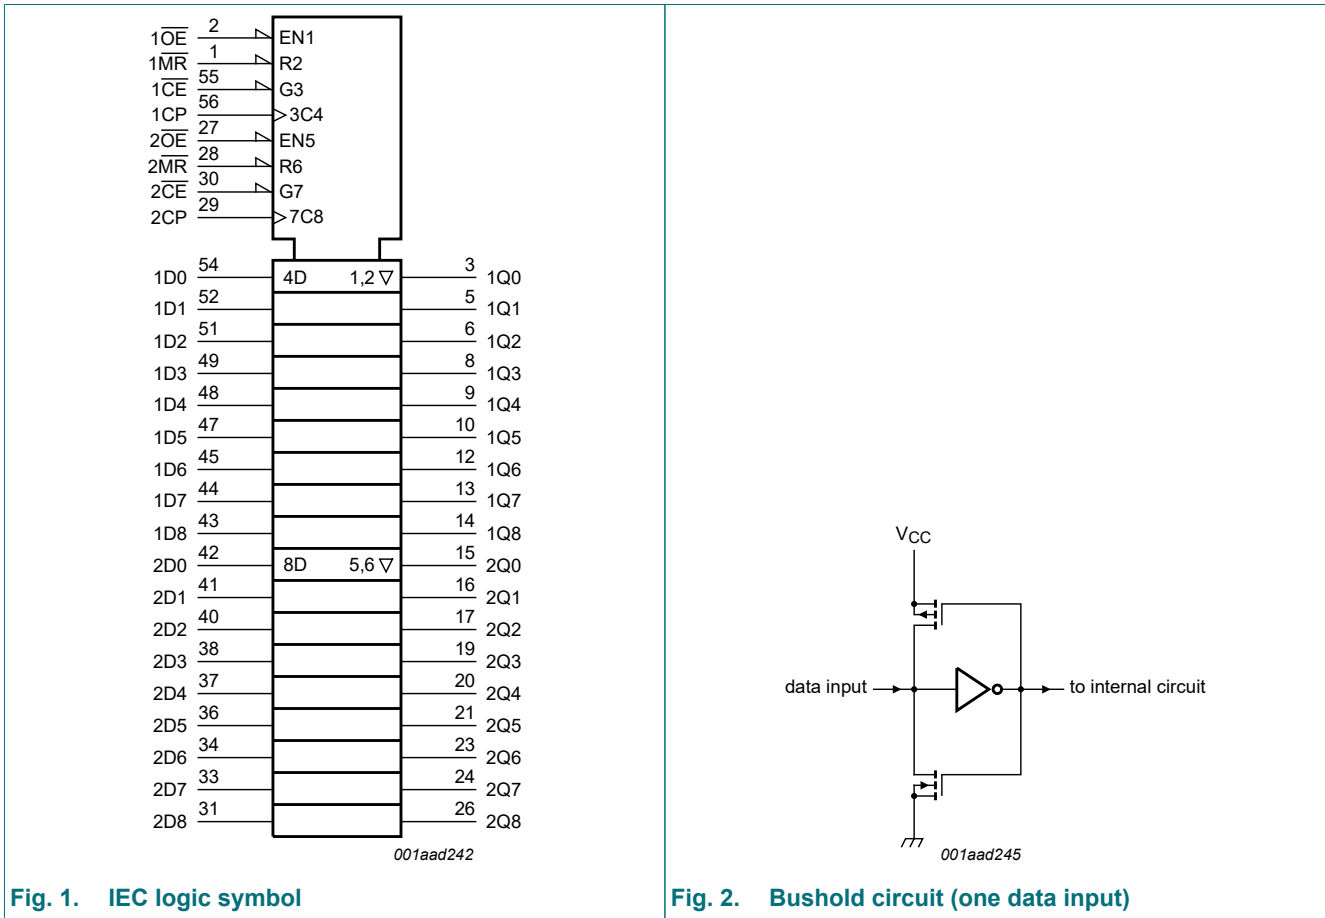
$1\overline{OE}$ 2 EN1
$1\overline{MR}$ 1 R2
$1\overline{CE}$ 55 G3
1CP 56 >3C4
$2\overline{OE}$ 27 EN5
$2\overline{MR}$ 28 R6
$2\overline{CE}$ 30 G7
2CP 29 >7C8

| | | | | |
|---|---|---|---|---|
| 1D0 | 54 | 4D 1,2 ▽ | 3 | 1Q0 |
| 1D1 | 52 | | 5 | 1Q1 |
| 1D2 | 51 | | 6 | 1Q2 |
| 1D3 | 49 | | 8 | 1Q3 |
| 1D4 | 48 | | 9 | 1Q4 |
| 1D5 | 47 | | 10 | 1Q5 |
| 1D6 | 45 | | 12 | 1Q6 |
| 1D7 | 44 | | 13 | 1Q7 |
| 1D8 | 43 | | 14 | 1Q8 |
| 2D0 | 42 | 8D 5,6 ▽ | 15 | 2Q0 |
| 2D1 | 41 | | 16 | 2Q1 |
| 2D2 | 40 | | 17 | 2Q2 |
| 2D3 | 38 | | 19 | 2Q3 |
| 2D4 | 37 | | 20 | 2Q4 |
| 2D5 | 36 | | 21 | 2Q5 |
| 2D6 | 34 | | 23 | 2Q6 |
| 2D7 | 33 | | 24 | 2Q7 |
| 2D8 | 31 | | 26 | 2Q8 |

001aad242

Fig. 1. IEC logic symbol

$V_{CC}$
data input
to internal circuit
001aad245

Fig. 2. Bushold circuit (one data input)